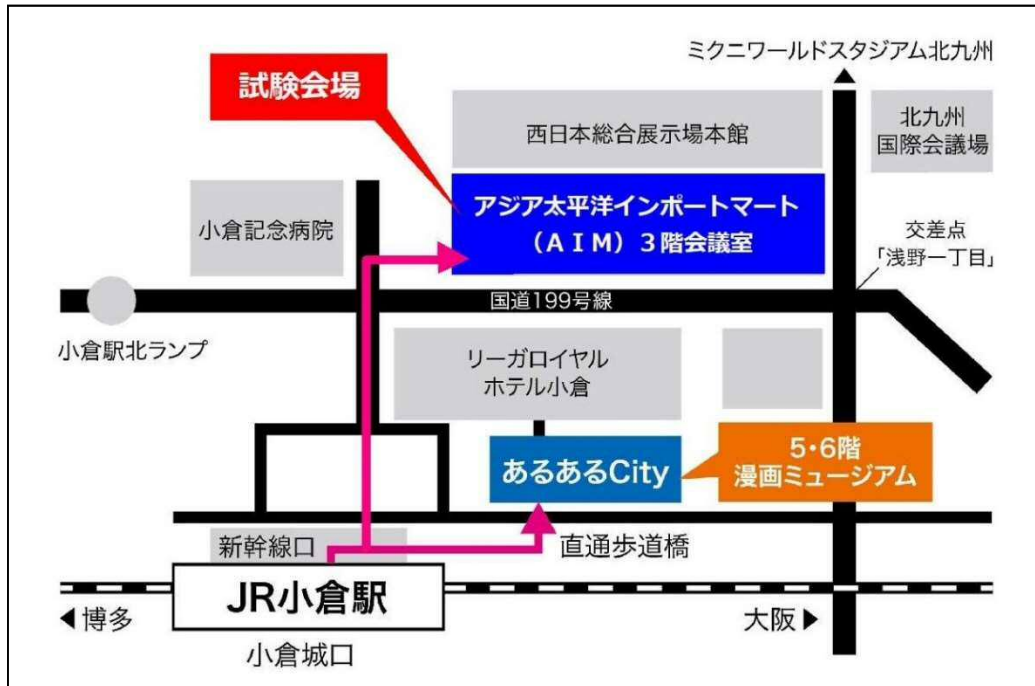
ミクニワールドスタジアム北九州

試験会場

西日本総合展示場本館

北九州
国際会議場

小倉記念病院

アジア太平洋インポートマート
（ＡＩＭ）３階会議室

交差点
「浅野一丁目」

国道199号線

小倉駅北ランプ

リーガロイヤル
ホテル小倉

あるあるCity

5･6階
漫画ミュージアム

新幹線口

直通歩道橋

◀博多

JR小倉駅

大阪▶

小倉城口